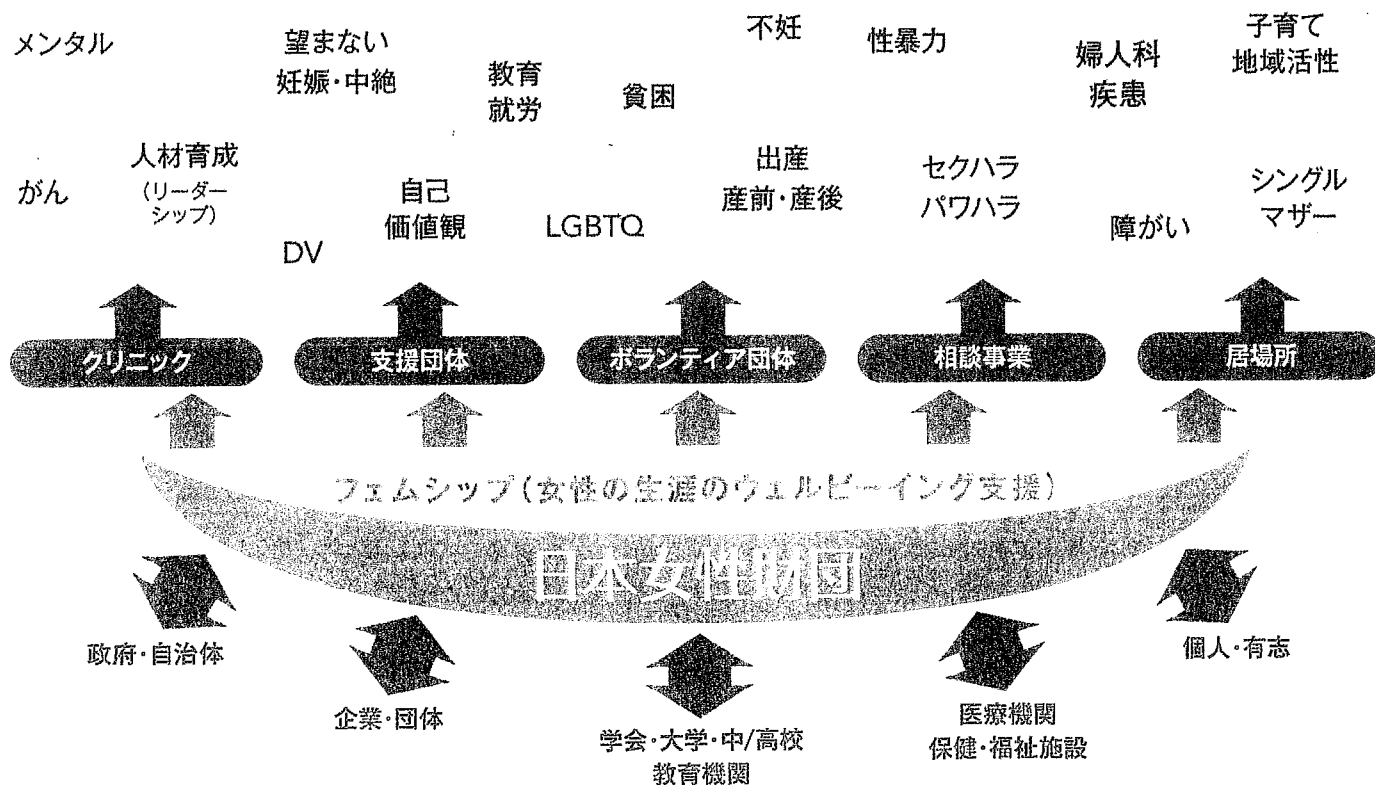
メンタル

望まない
妊娠・中絶

教育
就労

貧困

不妊

性暴力

婦人科
疾患

子育て
地域活性

がん

人材育成
(リーダーシップ)

自己
価値観

LGBTQ

出産
産前・産後

セクハラ
パワハラ

障がい

シングル
マザー

DV

クリニック

支援団体

ボランティア団体

相談事業

居場所

フェムシップ(女性の生涯のウェルビーイング支援)

日本女性財団

政府・自治体

企業・団体

学会・大学・中/高校
教育機関

医療機関
保健・福祉施設

個人・有志